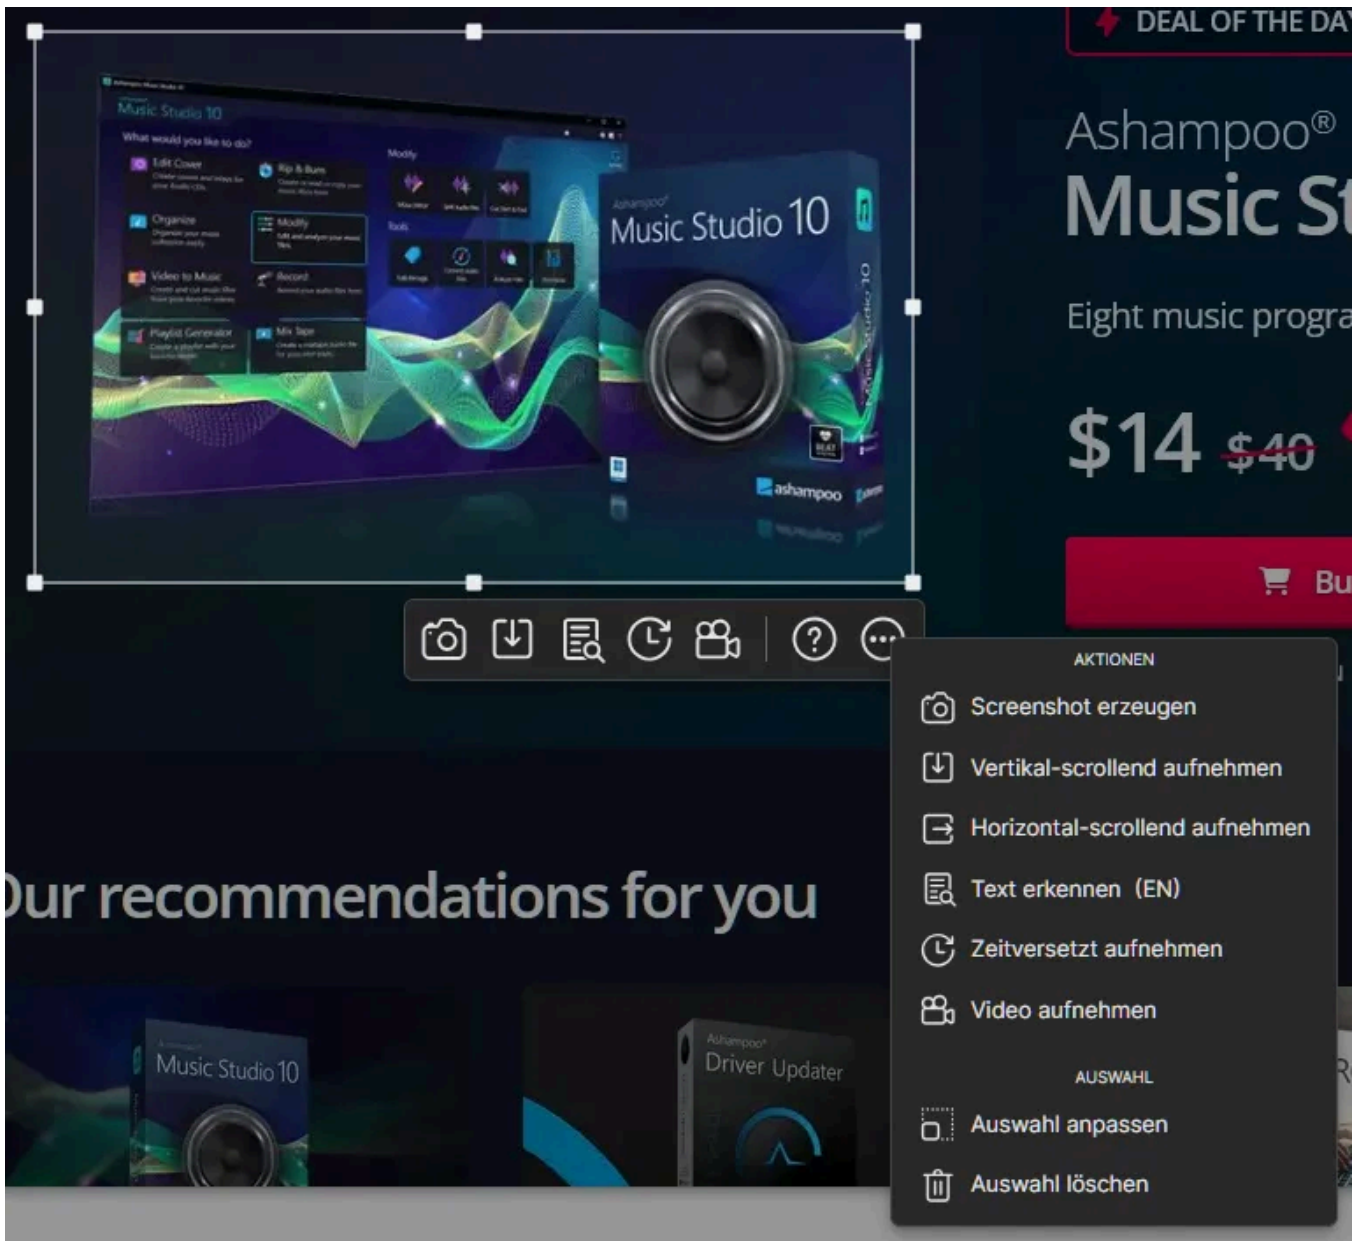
DEAL OF THE DA

Ashampoo®
Music St

Eight music progra

$14 $40

Bu

Music Studio 10

What would you like to do?

Edit Cover

Rip & Burn

Organize

Modify

Video to Music

Record

Playlist Generator

Mix Tape

Modify

Tools

Ashampoo®
Music Studio 10

ashampoo

AKTIONEN

Screenshot erzeugen

Vertikal-scrollend aufnehmen

Horizontal-scrollend aufnehmen

Text erkennen (EN)

Zeitversetzt aufnehmen

Video aufnehmen

AUSWAHL

Auswahl anpassen

Auswahl löschen

ur recommendations for you

Music Studio 10

Ashampoo®
Driver Updater